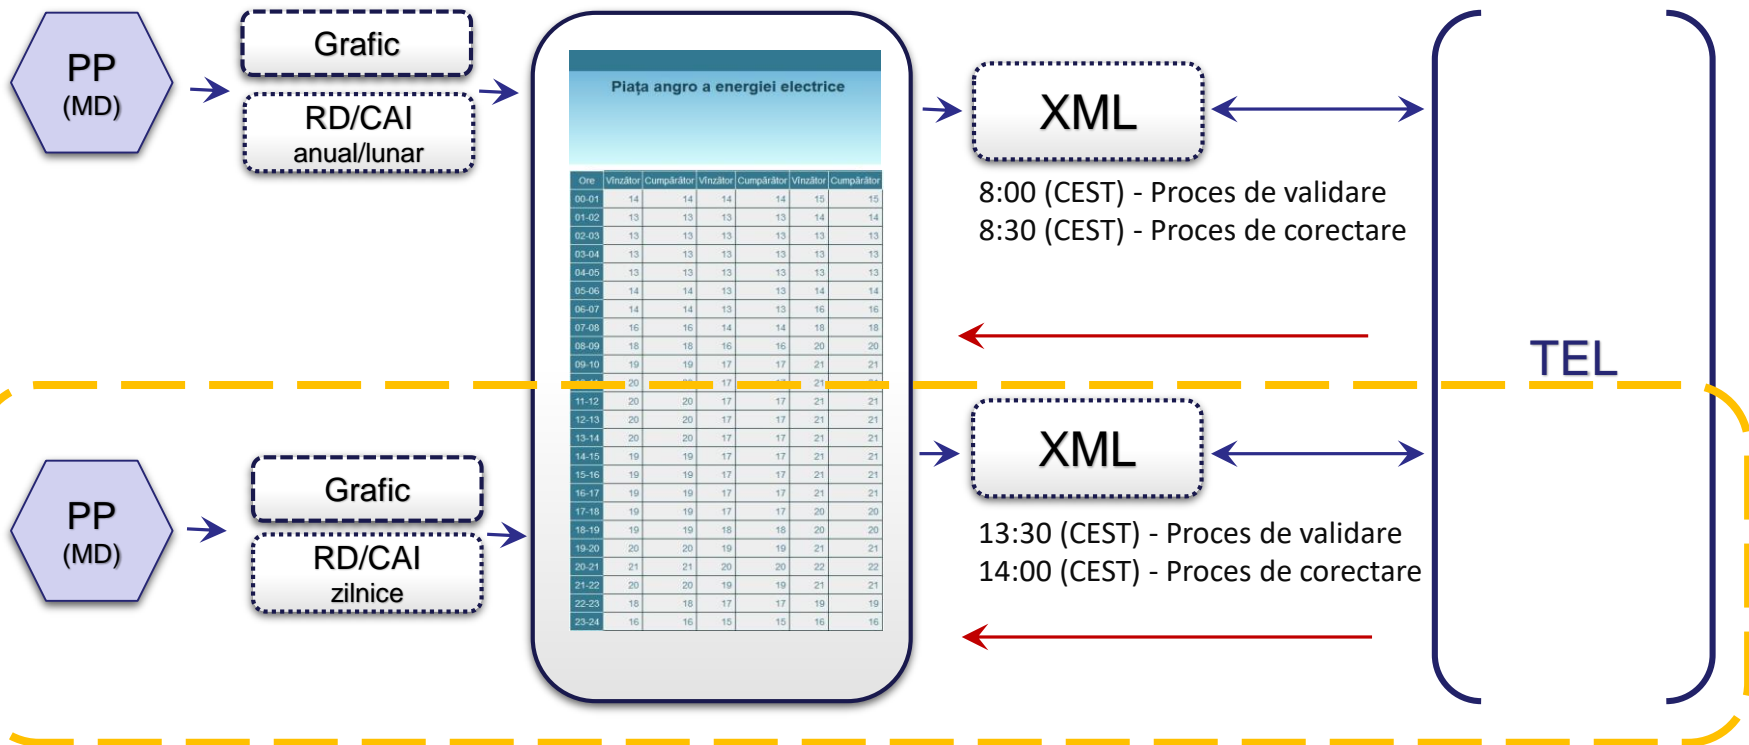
PP
(MD)

Grafic

RD/CAI
anual/lunar

Piața angro a energiei electrice

| Ore | Vînzător | Cumpărător | Vînzător | Cumpărător | Vînzător | Cumpărător |
|---|---|---|---|---|---|---|
| 00-01 | 14 | 14 | 14 | 14 | 15 | 15 |
| 01-02 | 13 | 13 | 13 | 13 | 14 | 14 |
| 02-03 | 13 | 13 | 13 | 13 | 13 | 13 |
| 03-04 | 13 | 13 | 13 | 13 | 13 | 13 |
| 04-05 | 13 | 13 | 13 | 13 | 13 | 13 |
| 05-06 | 14 | 14 | 13 | 13 | 14 | 14 |
| 06-07 | 14 | 14 | 13 | 13 | 16 | 16 |
| 07-08 | 16 | 16 | 14 | 14 | 18 | 18 |
| 08-09 | 18 | 18 | 16 | 16 | 20 | 20 |
| 09-10 | 19 | 19 | 17 | 17 | 21 | 21 |
| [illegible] | 20 | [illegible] | 17 | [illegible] | 21 | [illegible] |
| 11-12 | 20 | 20 | 17 | 17 | 21 | 21 |
| 12-13 | 20 | 20 | 17 | 17 | 21 | 21 |
| 13-14 | 20 | 20 | 17 | 17 | 21 | 21 |
| 14-15 | 19 | 19 | 17 | 17 | 21 | 21 |
| 15-16 | 19 | 19 | 17 | 17 | 21 | 21 |
| 16-17 | 19 | 19 | 17 | 17 | 21 | 21 |
| 17-18 | 19 | 19 | 17 | 17 | 20 | 20 |
| 18-19 | 19 | 19 | 18 | 18 | 20 | 20 |
| 19-20 | 20 | 20 | 19 | 19 | 21 | 21 |
| 20-21 | 21 | 21 | 20 | 20 | 22 | 22 |
| 21-22 | 20 | 20 | 19 | 19 | 21 | 21 |
| 22-23 | 18 | 18 | 17 | 17 | 19 | 19 |
| 23-24 | 16 | 16 | 15 | 15 | 16 | 16 |

XML

8:00 (CEST) - Proces de validare
8:30 (CEST) - Proces de corectare

TEL

PP
(MD)

Grafic

RD/CAI
zilnice

XML

13:30 (CEST) - Proces de validare
14:00 (CEST) - Proces de corectare